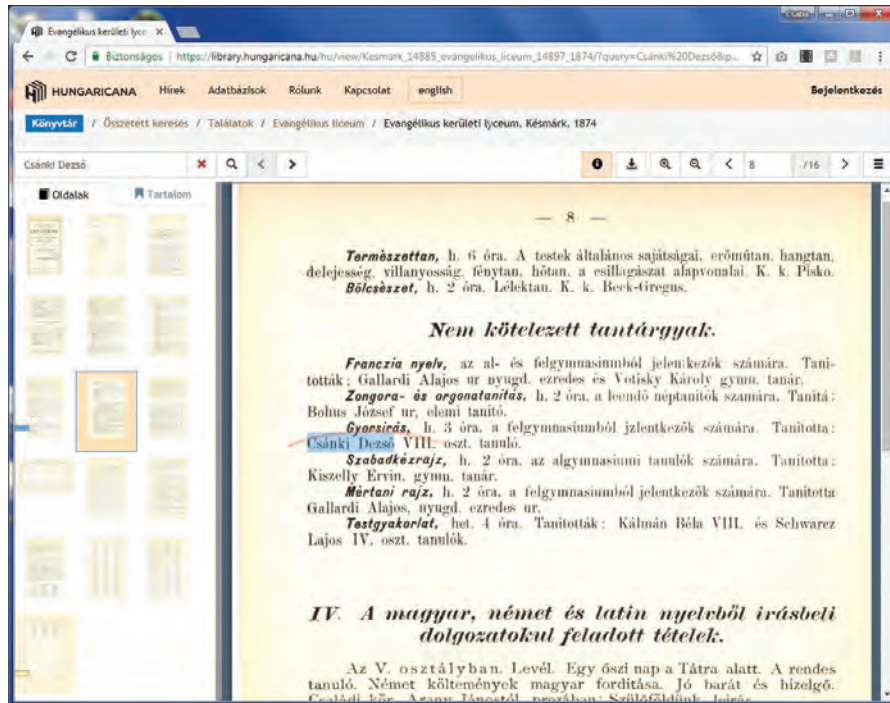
Evangélikus kerületi lyce ×

Biztonságos | https://library.hungaricana.hu/hu/view/Kesmark_14885_evangelikus_liceum_14897_1874/?query=Csánki%20Dezső&p...

HUNGARICANA Hírek Adatbázisok Rólunk Kapcsolat english Bejelentkezés

Könyvtár / Összetett keresés / Találatok / Evangélikus liceum / Evangélikus kerületi lyceum, Késmárk, 1874

Csánki Dezső

8 /16

Oldalak Tartalom

— 8 —

Természettan, h. 6 óra. A testek általános sajátságai, erőmütan, hangtan, delejesség, villanyosság, fénytan, hőtan, a csillagászat alapvonalai. K. k. Pisko.

Bölcsészet, h. 2 óra. Lélektan. K. k. Beck-Gregus.

Nem kötelezett tantárgyak.

Franczia nyelv, az al- és felgymnasiumból jelentkezők számára. Tanitották: Gallardi Alajos ur nyugd. ezredes és Votisky Károly gymn. tanár.

Zongora- és orgonatanitás, h. 2 óra, a leendő néptanitók szamára. Tanitá: Bohus József ur, elemi tanitó.

Gyorsirás, h. 3 óra. a felgymnasiumból jelentkezők számára. Tanitotta: Csánki Dezső VIII. oszt. tanuló.

Szabadkézrajz, h. 2 óra, az algymnasiumi tanulók számára. Tanitotta: Kiszelly Ervin, gymn. tanár.

Mértani rajz, h. 2 óra, a felgymnasiumból jelentkezők számára. Tanitotta Gallardi Alajos, nyugd. ezredes ur.

Testgyakorlat, het. 4 óra. Tanitották: Kálmán Béla VIII. és Schwarcz Lajos IV. oszt. tanulók.

IV. A magyar, német és latin nyelvből irásbeli dolgozatokul feladott tételek.

Az V. osztályban. Levél. Egy őszi nap a Tátra alatt. A rendes tanuló. Német költemények magyar forditása. Jó barát és hizelgő. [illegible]